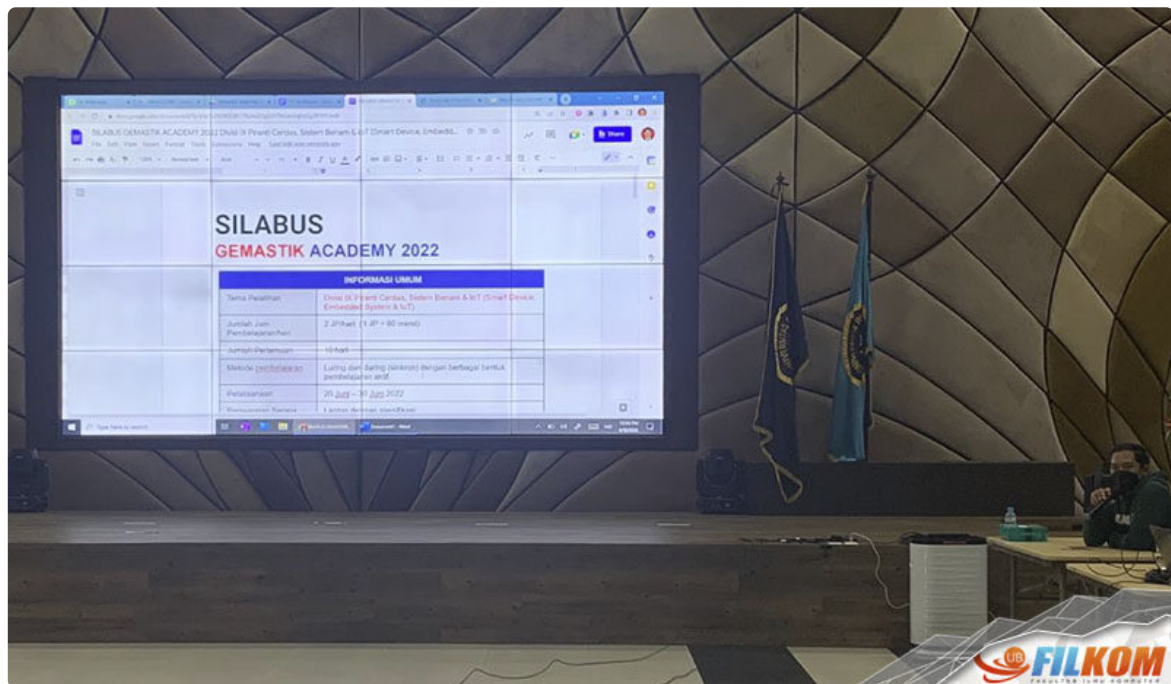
SILABUS GEMASTIK ACADEMY 2022 Divisi IX Piranti Cerdas, Sistem Benam & IoT (Smart Device, Embedd...

Share

SILABUS
GEMASTIK ACADEMY 2022

| INFORMASI UMUM | |
|---|---|
| Tema Pelatihan | Divisi IX Piranti Cerdas, Sistem Benam & IoT (Smart Device, Embedded System & IoT) |
| Jumlah Jam Pembelajaran/hari | 2 JP/hari (1 JP = 60 menit) |
| Jumlah Pertemuan | 10 hari |
| Metode pembelajaran | Luring dan daring (sinkron) dengan berbagai bentuk pembelajaran aktif. |
| Pelaksanaan | 20 Juni – 30 Juni 2022 |
| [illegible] | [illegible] |

Type here to search

UB FILKOM
FAKULTAS ILMU KOMPUTER